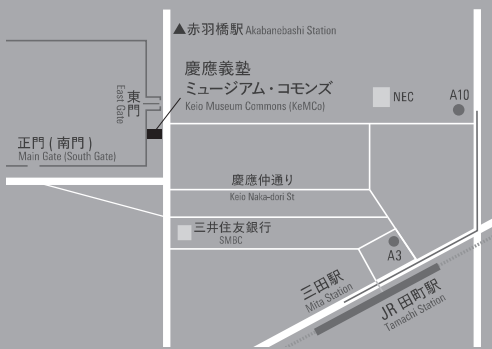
▲赤羽橋駅 Akabanebashi Station

慶應義塾
ミュージアム・コモンズ
Keio Museum Commons (KeMCo)

東門
East Gate

NEC

A10

正門 ( 南門 )
Main Gate (South Gate)

慶應仲通り
Keio Naka-dori St

三井住友銀行
SMBC

A3

三田駅
Mita Station

JR 田町駅
Tamachi Station